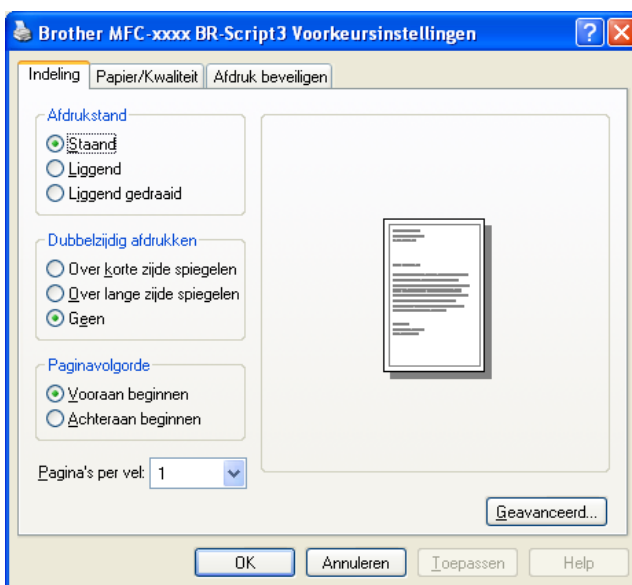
Brother MFC-xxxx BR-Script3 Voorkeursinstellingen

Indeling | Papier/Kwaliteit | Afdruk beveiligen

Afdrukstand
Staand
Liggend
Liggend gedraaid

Dubbelzijdig afdrukken
Over korte zijde spiegelen
Over lange zijde spiegelen
Geen

Paginavolgorde
Vooraan beginnen
Achteraan beginnen

Pagina's per vel: 1

Geavanceerd...

OK | Annuleren | Toepassen | Help